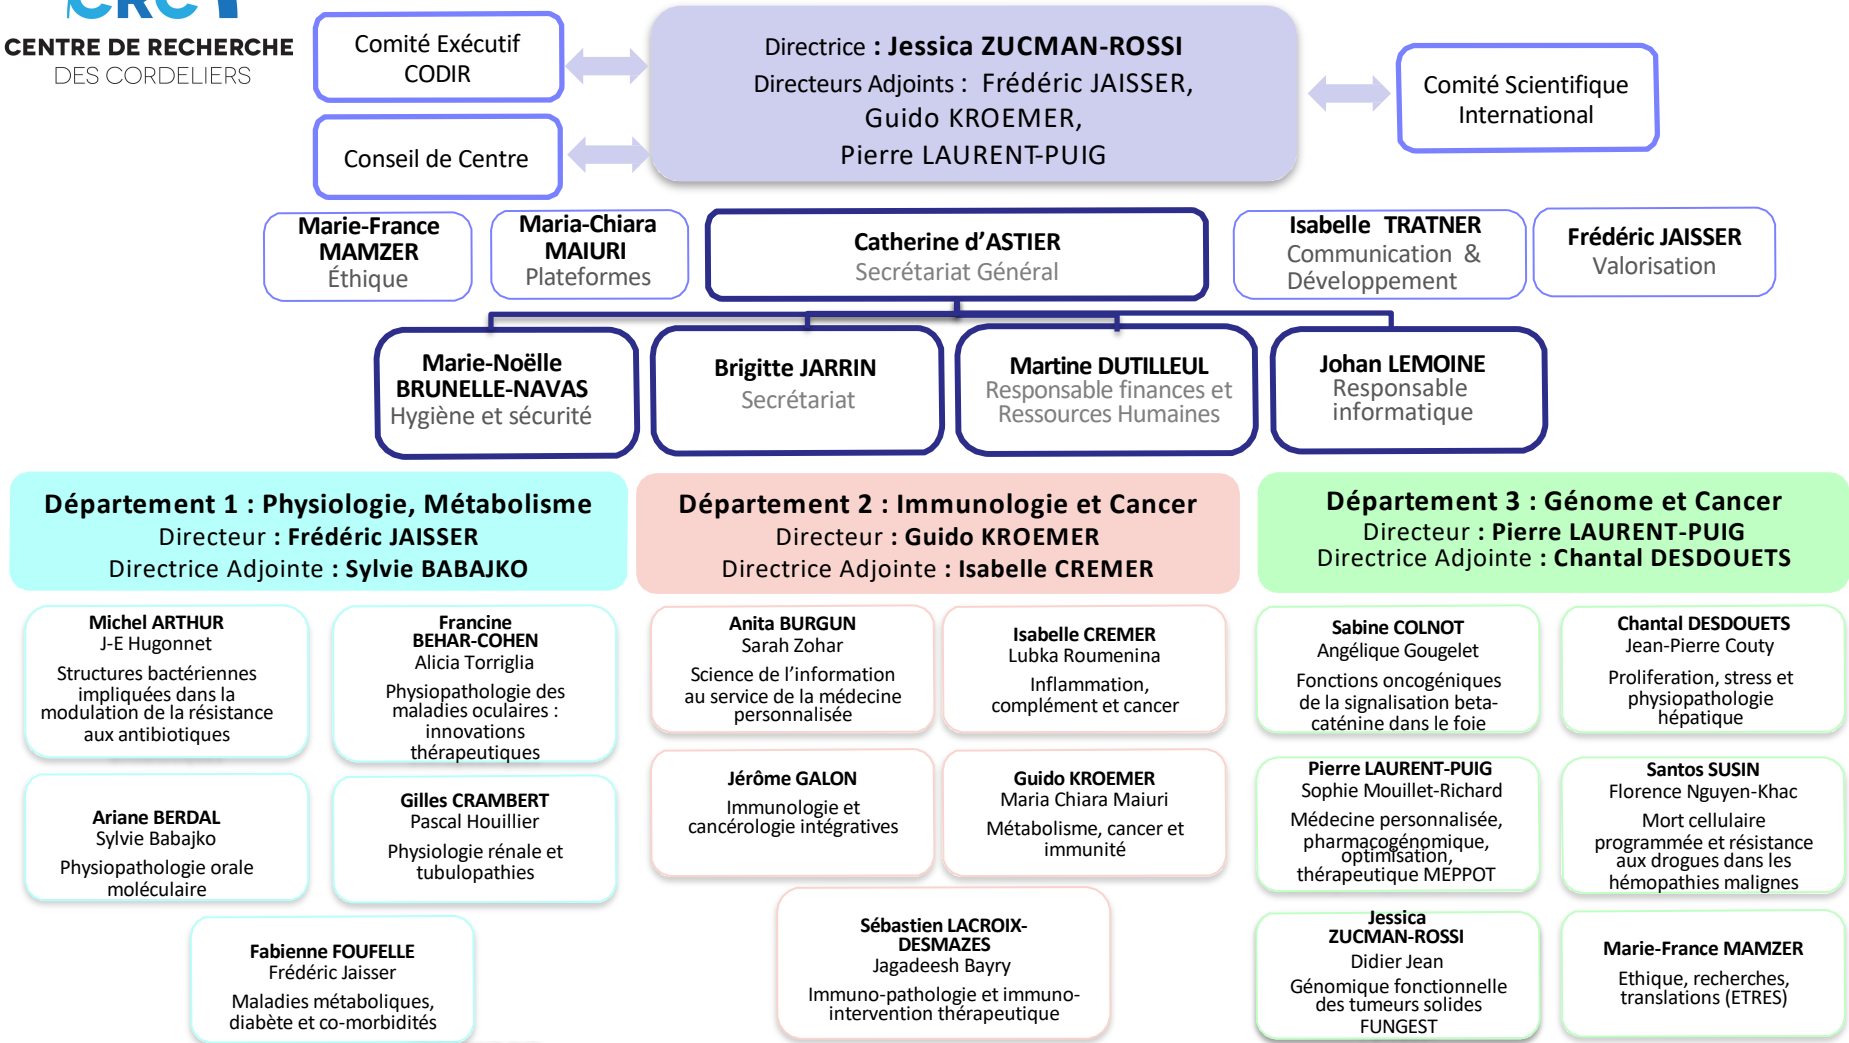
CENTRE DE RECHERCHE
DES CORDELIERS

Comité Exécutif
CODIR

Conseil de Centre

Directrice : Jessica ZUCMAN-ROSSI
Directeurs Adjoints : Frédéric JAISSER, Guido KROEMER, Pierre LAURENT-PUIG

Comité Scientifique International

Marie-France MAMZER
Éthique

Maria-Chiara MAIURI
Plateformes

Catherine d'ASTIER
Secrétariat Général

Isabelle TRATNER
Communication & Développement

Frédéric JAISSER
Valorisation

Marie-Noëlle BRUNELLE-NAVAS
Hygiène et sécurité

Brigitte JARRIN
Secrétariat

Martine DUTILLEUL
Responsable finances et Ressources Humaines

Johan LEMOINE
Responsable informatique

Département 1 : Physiologie, Métabolisme
Directeur : Frédéric JAISSER
Directrice Adjointe : Sylvie BABAJKO

Michel ARTHUR
J-E Hugonnet
Structures bactériennes impliquées dans la modulation de la résistance aux antibiotiques

Francine BEHAR-COHEN
Alicia Torriglia
Physiopathologie des maladies oculaires : innovations thérapeutiques

Ariane BERDAL
Sylvie Babajko
Physiopathologie orale moléculaire

Gilles CRAMBERT
Pascal Houillier
Physiologie rénale et tubulopathies

Fabienne FOUFELLE
Frédéric Jaisser
Maladies métaboliques, diabète et co-morbidités

Département 2 : Immunologie et Cancer
Directeur : Guido KROEMER
Directrice Adjointe : Isabelle CREMER

Anita BURGUN
Sarah Zohar
Science de l'information au service de la médecine personnalisée

Isabelle CREMER
Lubka Roumenina
Inflammation, complément et cancer

Jérôme GALON
Immunologie et cancérologie intégratives

Guido KROEMER
Maria Chiara Maiuri
Métabolisme, cancer et immunité

Sébastien LACROIX-DESMAZES
Jagadeesh Bayry
Immuno-pathologie et immuno-intervention thérapeutique

Département 3 : Génome et Cancer
Directeur : Pierre LAURENT-PUIG
Directrice Adjointe : Chantal DESDOUETS

Sabine COLNOT
Angélique Gougelet
Fonctions oncogéniques de la signalisation beta-caténine dans le foie

Chantal DESDOUETS
Jean-Pierre Couty
Proliferation, stress et physiopathologie hépatique

Pierre LAURENT-PUIG
Sophie Mouillet-Richard
Médecine personnalisée, pharmacogénomique, optimisation, thérapeutique MEPPOT

Santos SUSIN
Florence Nguyen-Khac
Mort cellulaire programmée et résistance aux drogues dans les hémopathies malignes

Jessica ZUCMAN-ROSSI
Didier Jean
Génomique fonctionnelle des tumeurs solides FUNGEST

Marie-France MAMZER
Ethique, recherches, translations (ETRES)